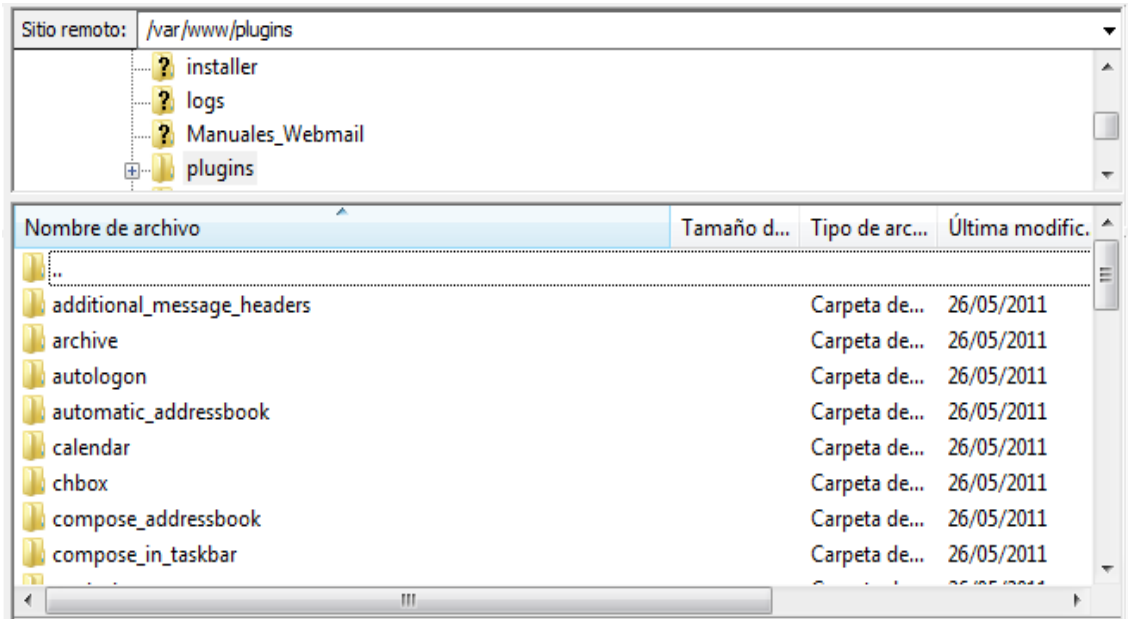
Sitio remoto: /var/www/plugins

installer
logs
Manuales_Webmail
plugins

| Nombre de archivo | Tamaño d... | Tipo de arc... | Última modific. |
|---|---|---|---|
| .. | | | |
| additional_message_headers | | Carpeta de... | 26/05/2011 |
| archive | | Carpeta de... | 26/05/2011 |
| autologon | | Carpeta de... | 26/05/2011 |
| automatic_addressbook | | Carpeta de... | 26/05/2011 |
| calendar | | Carpeta de... | 26/05/2011 |
| chbox | | Carpeta de... | 26/05/2011 |
| compose_addressbook | | Carpeta de... | 26/05/2011 |
| compose_in_taskbar | | Carpeta de... | 26/05/2011 |
| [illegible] | | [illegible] | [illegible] |

III